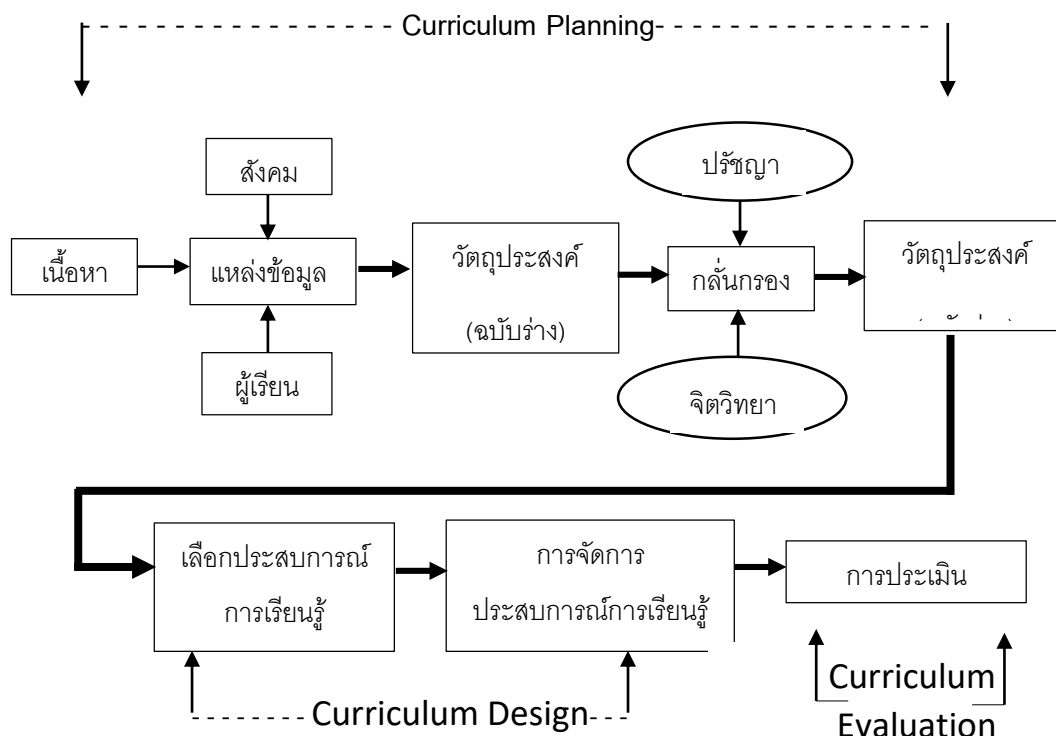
Curriculum Planning

สังคม

เนื้อหา

แหล่งข้อมูล

ผู้เรียน

วัตถุประสงค์

(ฉบับร่าง)

ปรัชญา

กลั่นกรอง

จิตวิทยา

วัตถุประสงค์

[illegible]

เลือกประสบการณ์การเรียนรู้

การจัดการประสบการณ์การเรียนรู้

การประเมิน

Curriculum Design

Curriculum Evaluation